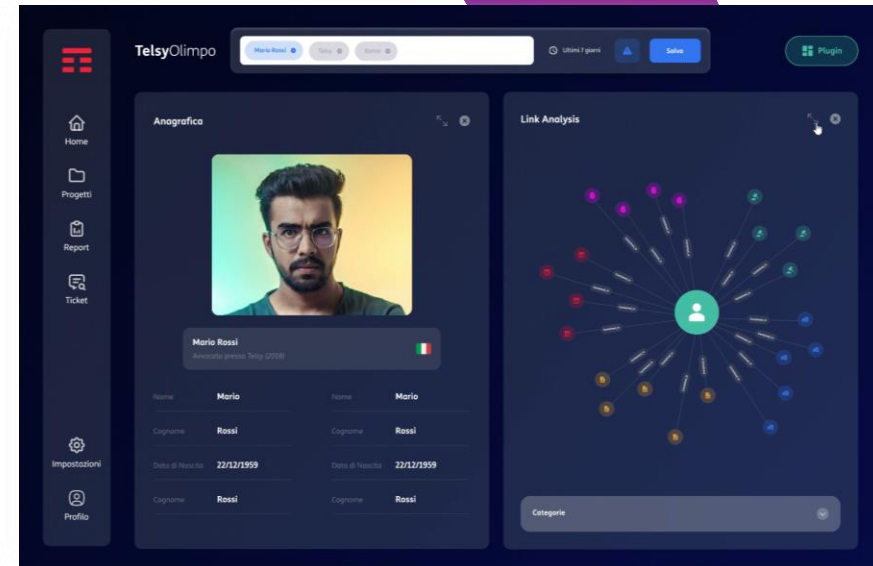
TelsyOlimpo

Mario Rossi Telsy Roma

Ultimi 7 giorni

Salva

Plugin

Home

Progetti

Report

Ticket

Impostazioni

Profilo

Anagrafica

Mario Rossi
Avvocato presso Telsy (2018)

| Nome | Mario | Nome | Mario |
|---|---|---|---|
| Cognome | Rossi | Cognome | Rossi |
| Data di Nascita | 22/12/1959 | Data di Nascita | 22/12/1959 |
| Cognome | Rossi | Cognome | Rossi |

Link Analysis

Categorie